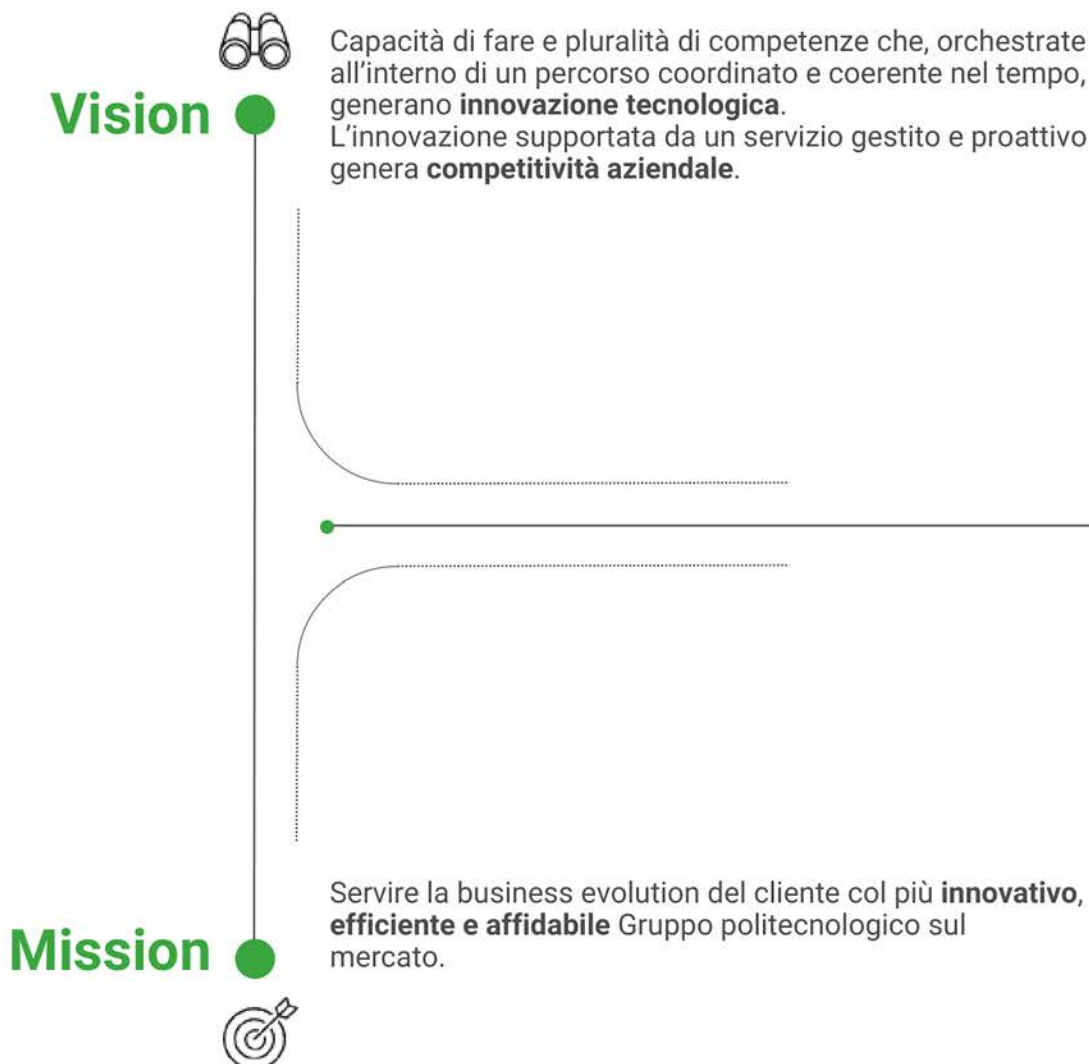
Vision

Capacità di fare e pluralità di competenze che, orchestrate all'interno di un percorso coordinato e coerente nel tempo, generano **innovazione tecnologica**.
L'innovazione supportata da un servizio gestito e proattivo genera **competitività aziendale**.

Mission

Servire la business evolution del cliente col più **innovativo, efficiente e affidabile** Gruppo politecnologico sul mercato.